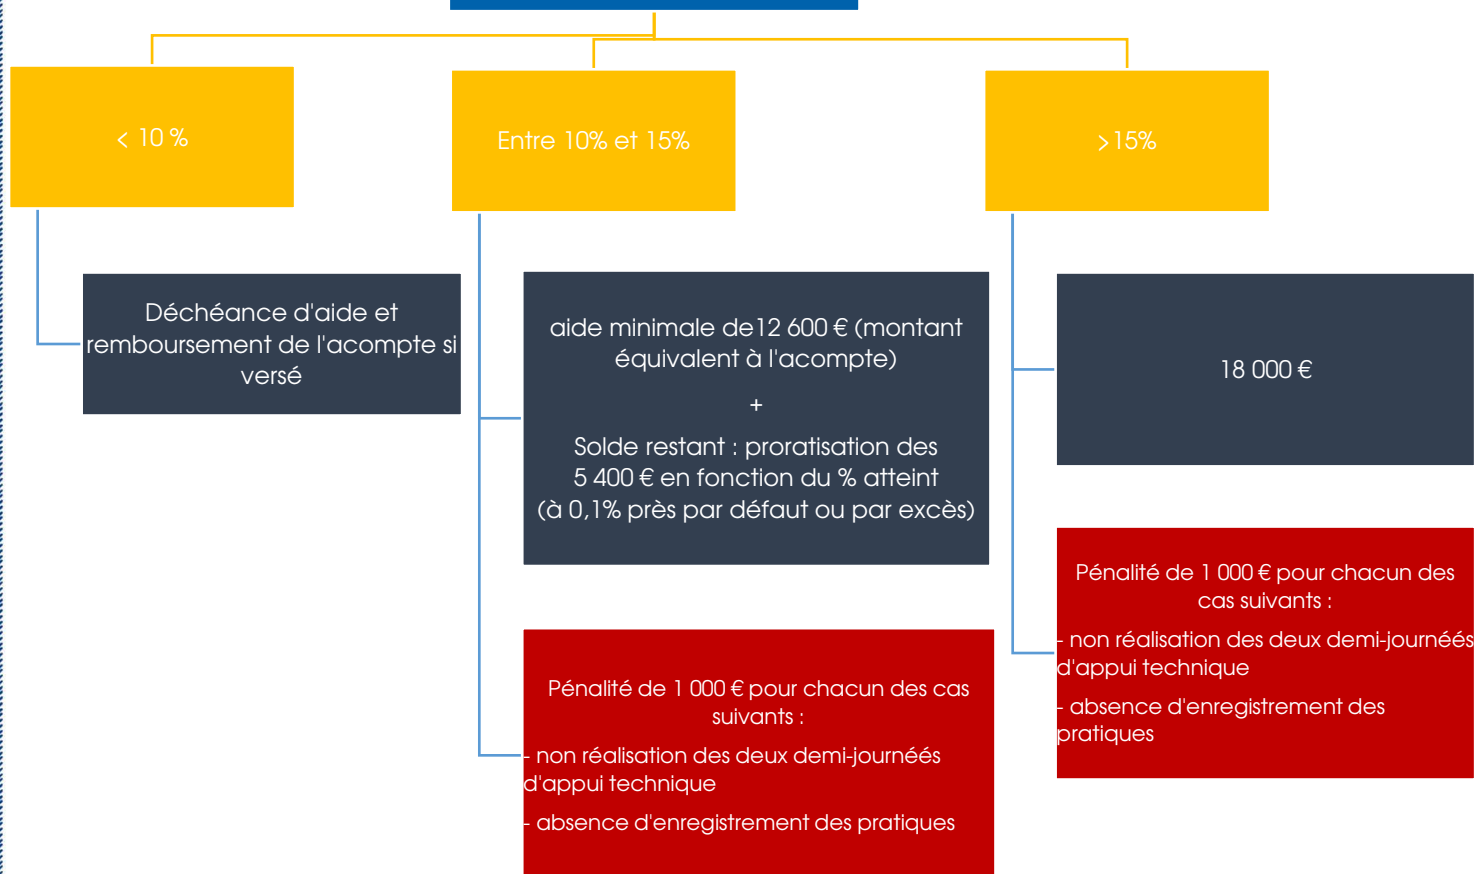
< 10 %

Entre 10% et 15%

> 15%

Déchéance d'aide et remboursement de l'acompte si versé

aide minimale de12 600 € (montant équivalent à l'acompte)

+

Solde restant : proratisation des 5 400 € en fonction du % atteint (à 0,1% près par défaut ou par excès)

18 000 €

Pénalité de 1 000 € pour chacun des cas suivants :

- non réalisation des deux demi-journéés d'appui technique

- absence d'enregistrement des pratiques

Pénalité de 1 000 € pour chacun des cas suivants :

- non réalisation des deux demi-journéés d'appui technique

- absence d'enregistrement des pratiques